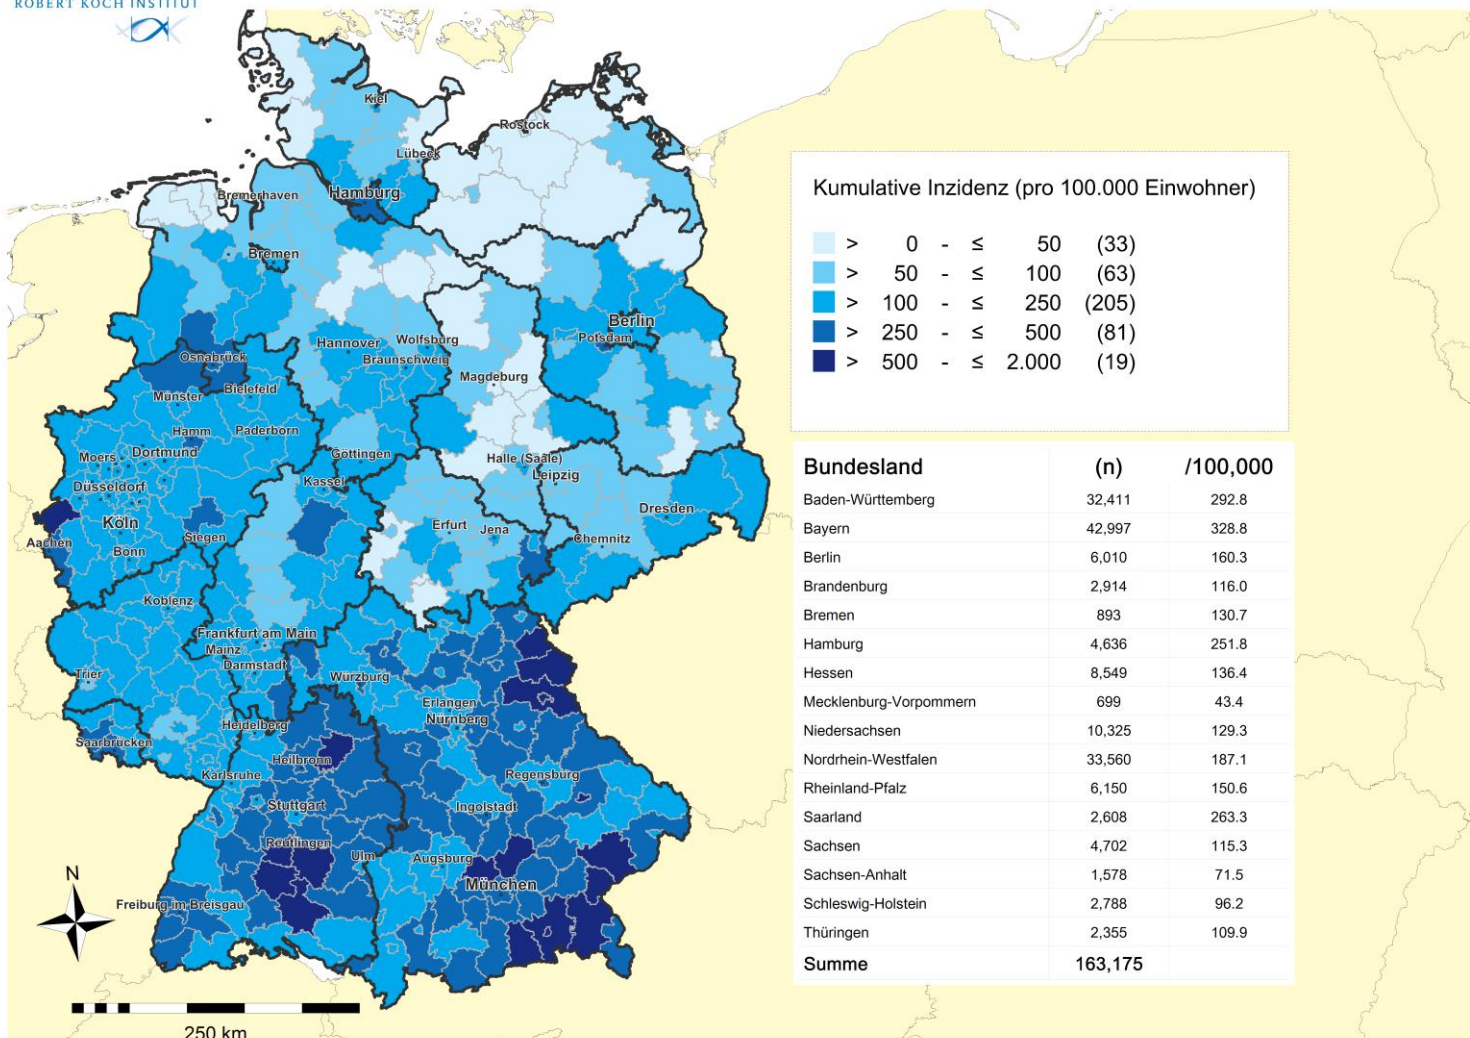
ROBERT KOCH INSTITUT

Kiel
Rostock
Lübeck
Hamburg
Bremerhaven
Bremen
Berlin
Potsdam
Hannover
Wolfsburg
Braunschweig
Magdeburg
Osnabrück
Bielefeld
Münster
Hamm
Paderborn
Moers
Dortmund
Göttingen
Halle (Saale)
Leipzig
Düsseldorf
Kassel
Dresden
Köln
Aachen
Bonn
Siegen
Erfurt
Jena
Chemnitz
Koblenz
Frankfurt am Main
Mainz
Darmstadt
Trier
Würzburg
Erlangen
Nürnberg
Heidelberg
Saarbrücken
Heilbronn
Karlsruhe
Regensburg
Stuttgart
Ingolstadt
Reutlingen
Ulm
Augsburg
München
Freiburg im Breisgau
N
250 km

Kumulative Inzidenz (pro 100.000 Einwohner)

| | | | | | |
|---|---|---|---|---|---|
| > | 0 | - | ≤ | 50 | (33) |
| > | 50 | - | ≤ | 100 | (63) |
| > | 100 | - | ≤ | 250 | (205) |
| > | 250 | - | ≤ | 500 | (81) |
| > | 500 | - | ≤ | 2.000 | (19) |

| Bundesland | (n) | /100,000 |
|---|---|---|
| Baden-Württemberg | 32,411 | 292.8 |
| Bayern | 42,997 | 328.8 |
| Berlin | 6,010 | 160.3 |
| Brandenburg | 2,914 | 116.0 |
| Bremen | 893 | 130.7 |
| Hamburg | 4,636 | 251.8 |
| Hessen | 8,549 | 136.4 |
| Mecklenburg-Vorpommern | 699 | 43.4 |
| Niedersachsen | 10,325 | 129.3 |
| Nordrhein-Westfalen | 33,560 | 187.1 |
| Rheinland-Pfalz | 6,150 | 150.6 |
| Saarland | 2,608 | 263.3 |
| Sachsen | 4,702 | 115.3 |
| Sachsen-Anhalt | 1,578 | 71.5 |
| Schleswig-Holstein | 2,788 | 96.2 |
| Thüringen | 2,355 | 109.9 |
| Summe | 163,175 | |